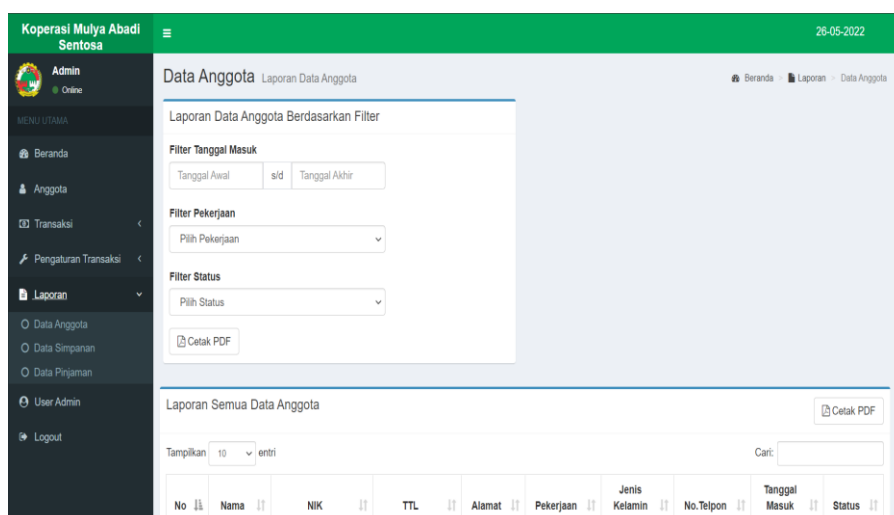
Koperasi Mulya Abadi Sentosa

26-05-2022

Admin
Online

MENU UTAMA

Beranda

Anggota

Transaksi

Pengaturan Transaksi

Laporan

Data Anggota

Data Simpanan

Data Pinjaman

User Admin

Logout

Data Anggota Laporan Data Anggota

Beranda > Laporan > Data Anggota

Laporan Data Anggota Berdasarkan Filter

Filter Tanggal Masuk

Tanggal Awal s/d Tanggal Akhir

Filter Pekerjaan

Pilih Pekerjaan

Filter Status

Pilih Status

Cetak PDF

Laporan Semua Data Anggota

Cetak PDF

Tampilkan 10 entri

Cari:

| No | Nama | NIK | TTL | Alamat | Pekerjaan | Jenis Kelamin | No.Telpon | Tanggal Masuk | Status |
|---|---|---|---|---|---|---|---|---|---|